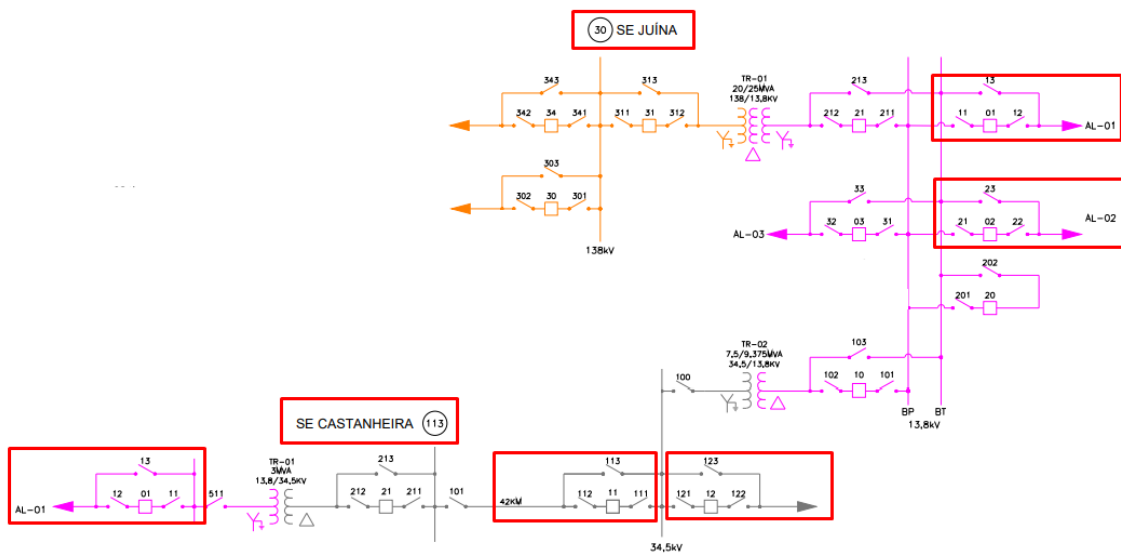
30 SE JUÍNA

343
313
342 34 341
311 31 312
TR-01
20/25MVA
138/13,8KV
213
13
212 21 211
11 01 12
AL-01
303
302 30 301
138kV
33
32 03 31
AL-03
23
21 02 22
AL-02
202
201 20
TR-02
7,5/9,375MVA
34,5/13,8KV
103
102 10 101
100
BP
BT
13,8kV

SE CASTANHEIRA 113

13
12 01 11
AL-01
511
TR-01
3MVA
13,8/34,5KV
213
212 21 211
101
42KM
113
112 11 111
123
121 12 122
34,5kV